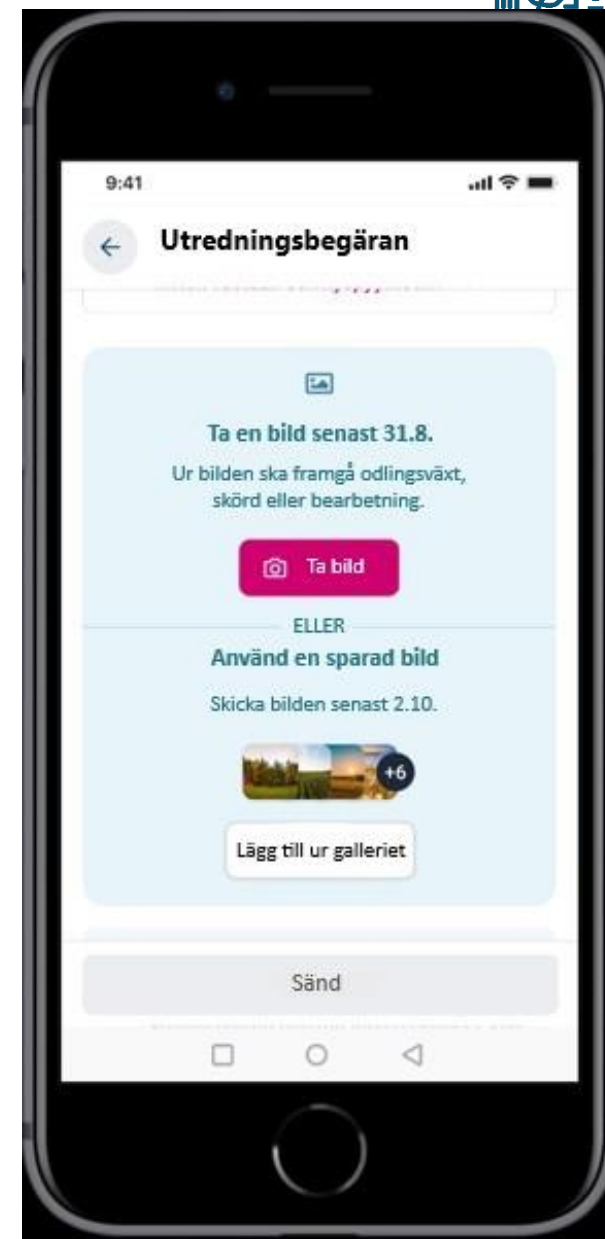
9:41

Utredningsbegäran

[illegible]

Ta en bild senast 31.8.

Ur bilden ska framgå odlingsväxt, skörd eller bearbetning.

Ta bild

ELLER

Använd en sparad bild

Skicka bilden senast 2.10.

+6

Lägg till ur galleriet

Sänd